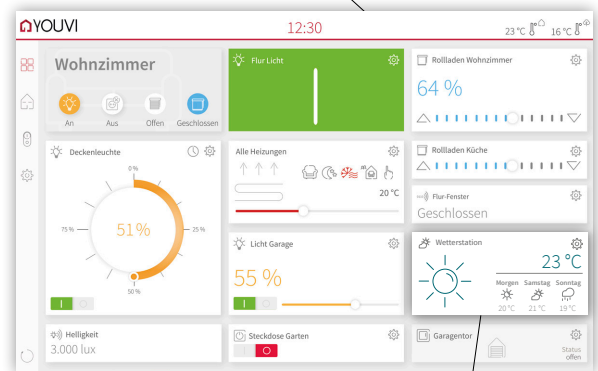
YOUVI
12:30
23 °C 16 °C

Wohnzimmer
An Aus Offen Geschlossen

Flur Licht

Rollladen Wohnzimmer
64 %

Deckenleuchte
0 %
75 %
51 %
25 %
50 %

Alle Heizungen
20 °C

Rollladen Küche

Flur-Fenster
Geschlossen

Licht Garage
55 %

Wetterstation
23 °C
Morgen Samstag Sonntag
20 °C 21 °C 19 °C

Helligkeit
3.000 lux

Steckdose Garten

Garagentor
Status offen